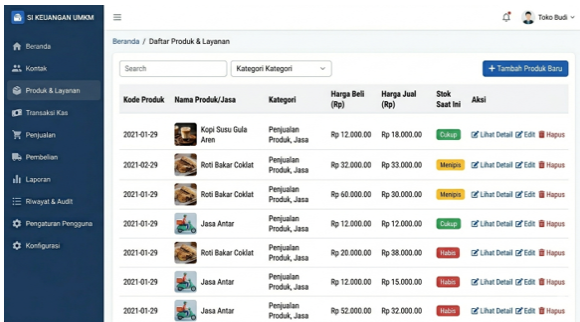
SI KEUANGAN UMKM

Beranda
Kontak
Produk & Layanan
Transaksi Kas
Penjualan
Pembelian
Laporan
Riwayat & Audit
Pengaturan Pengguna
Konfigurasi

Toko Budi

Beranda / Daftar Produk & Layanan

Search
Kategori Kategori
+ Tambah Produk Baru

| Kode Produk | Nama Produk/Jasa | Kategori | Harga Beli (Rp) | Harga Jual (Rp) | Stok Saat Ini | Aksi |
|---|---|---|---|---|---|---|
| 2021-01-29 | Kopi Susu Gula Aren | Penjualan Produk, Jasa | Rp 12.000.00 | Rp 18.000.00 | Cukup | Lihat Detail Edit Hapus |
| 2021-02-29 | Roti Bakar Coklat | Penjualan Produk, Jasa | Rp 32.000.00 | Rp 33.000.00 | Menipis | Lihat Detail Edit Hapus |
| 2021-01-29 | Roti Bakar Coklat | Penjualan Produk, Jasa | Rp 60.000.00 | Rp 30.000.00 | Menipis | Lihat Detail Edit Hapus |
| 2021-01-29 | Jasa Antar | Penjualan Produk, Jasa | Rp 12.000.00 | Rp 12.000.00 | Cukup | Lihat Detail Edit Hapus |
| 2021-01-29 | Roti Bakar Coklat | Penjualan Produk, Jasa | Rp 20.000.00 | Rp 38.000.00 | Habis | Lihat Detail Edit Hapus |
| 2021-01-29 | Jasa Antar | Penjualan Produk, Jasa | Rp 12.000.00 | Rp 15.000.00 | Habis | Lihat Detail Edit Hapus |
| 2021-01-29 | Jasa Antar | Penjualan Produk, Jasa | Rp 52.000.00 | Rp 32.000.00 | Habis | Lihat Detail Edit Hapus |